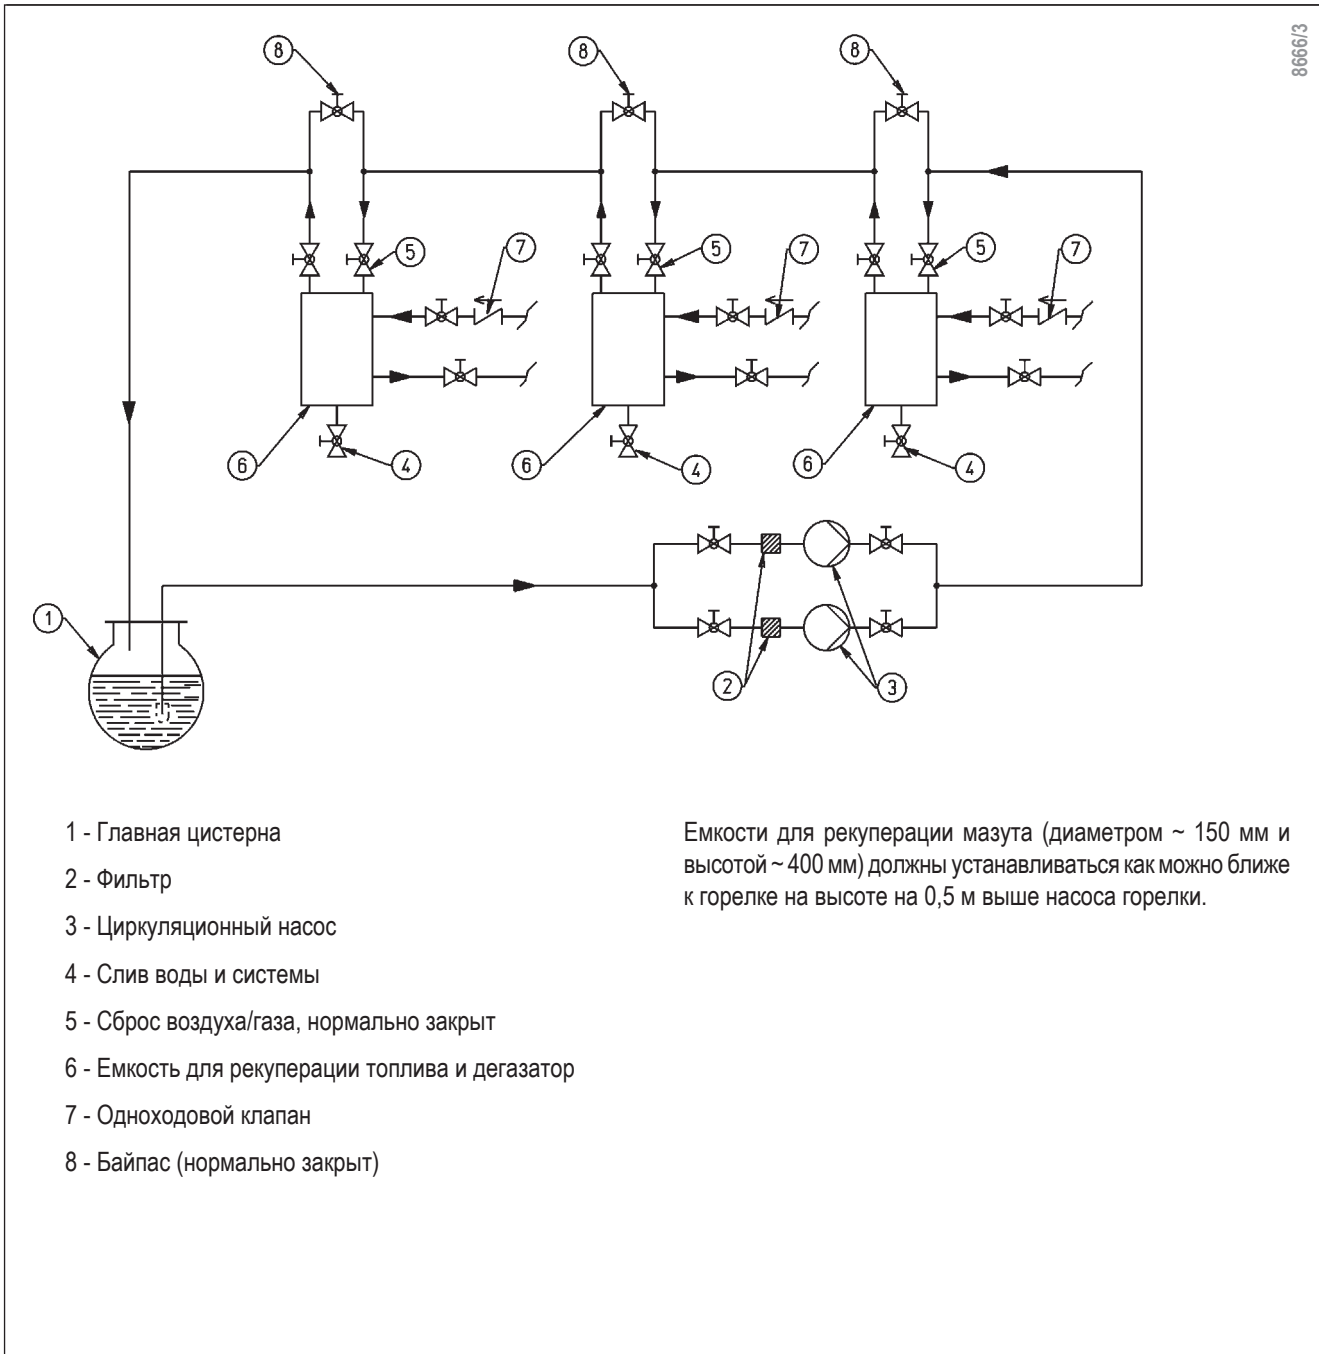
8666/3

8 8 8

5 7 5 7 5 7

6 4 6 4 6 4

1

2 3

1 - Главная цистерна

2 - Фильтр

3 - Циркуляционный насос

4 - Слив воды и системы

5 - Сброс воздуха/газа, нормально закрыт

6 - Емкость для рекуперации топлива и дегазатор

7 - Одноходовой клапан

8 - Байпас (нормально закрыт)

Емкости для рекуперации мазута (диаметром ~ 150 мм и высотой ~ 400 мм) должны устанавливаться как можно ближе к горелке на высоте на 0,5 м выше насоса горелки.